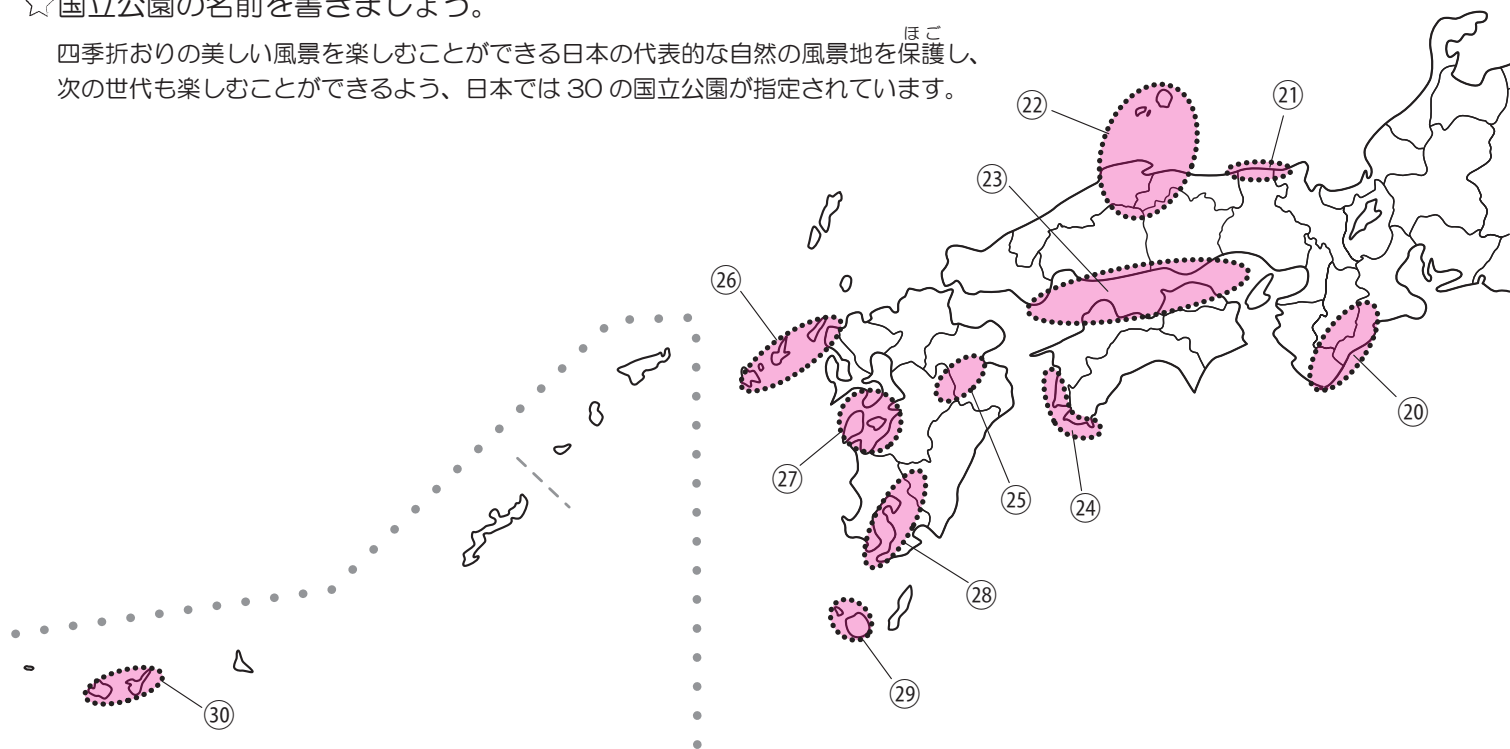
☆国立公園の名前を書きましょう。

四季折おりの美しい風景を楽しむことができる日本の代表的な自然の風景地を保護（ほご）し、次の世代も楽しむことができるよう、日本では 30 の国立公園が指定されています。

㉒
㉑
㉓
㉖
⑳
㉗
㉕
㉔
㉘
㉙
㉚